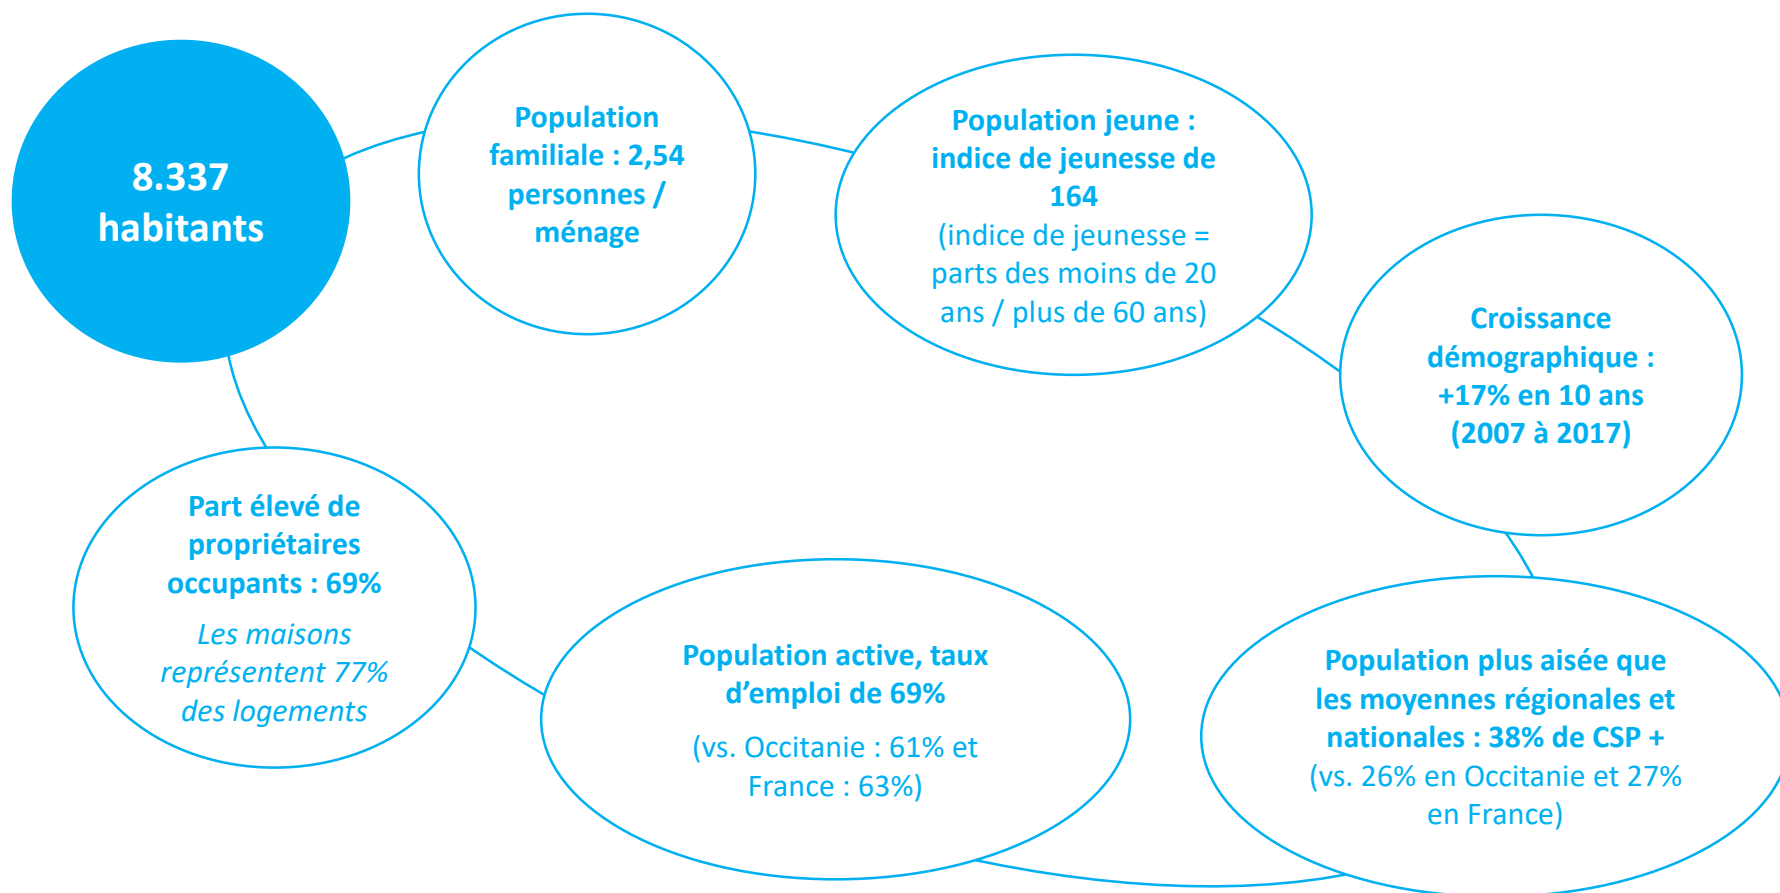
8.337 habitants

Population familiale : 2,54 personnes / ménage

Population jeune : indice de jeunesse de 164
(indice de jeunesse = parts des moins de 20 ans / plus de 60 ans)

Croissance démographique : +17% en 10 ans (2007 à 2017)

Population plus aisée que les moyennes régionales et nationales : 38% de CSP +
(vs. 26% en Occitanie et 27% en France)

Population active, taux d’emploi de 69%
(vs. Occitanie : 61% et France : 63%)

Part élevé de propriétaires occupants : 69%
Les maisons représentent 77% des logements